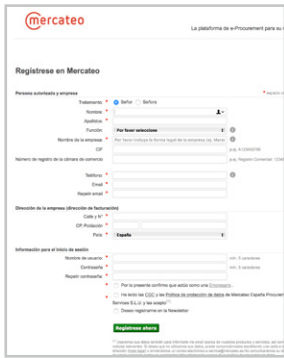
mercateo

La plataforma de e-Procurement para su

Registrese en Mercateo

Persona autorizada y empresa

Tratamiento * Señor Señora

Nombre *

Apellidos *

Función * Por favor seleccione

Nombre de la empresa * Por favor indique la forma legal de la empresa (ej. Mercateo

CIF p.ej. A12345678

Número de registro de la cámara de comercio p.ej. Registro Comercial / CCAA

Teléfono *

Email *

Repetir email *

Dirección de la empresa (dirección de facturación)

Calle y N° *

CP, Población *

País * España

Información para el inicio de sesión

Nombre de usuario * min. 5 caracteres

Contraseña * min. 6 caracteres

Repetir contraseña *

Por la presente confirmo que estoy como una Empresario.

He leído las CGC y la Política de protección de datos de Mercateo España Procurement Services S.L.U. y las acepto.

Deseo registrarme en la Newsletter

Regístrese ahora

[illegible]